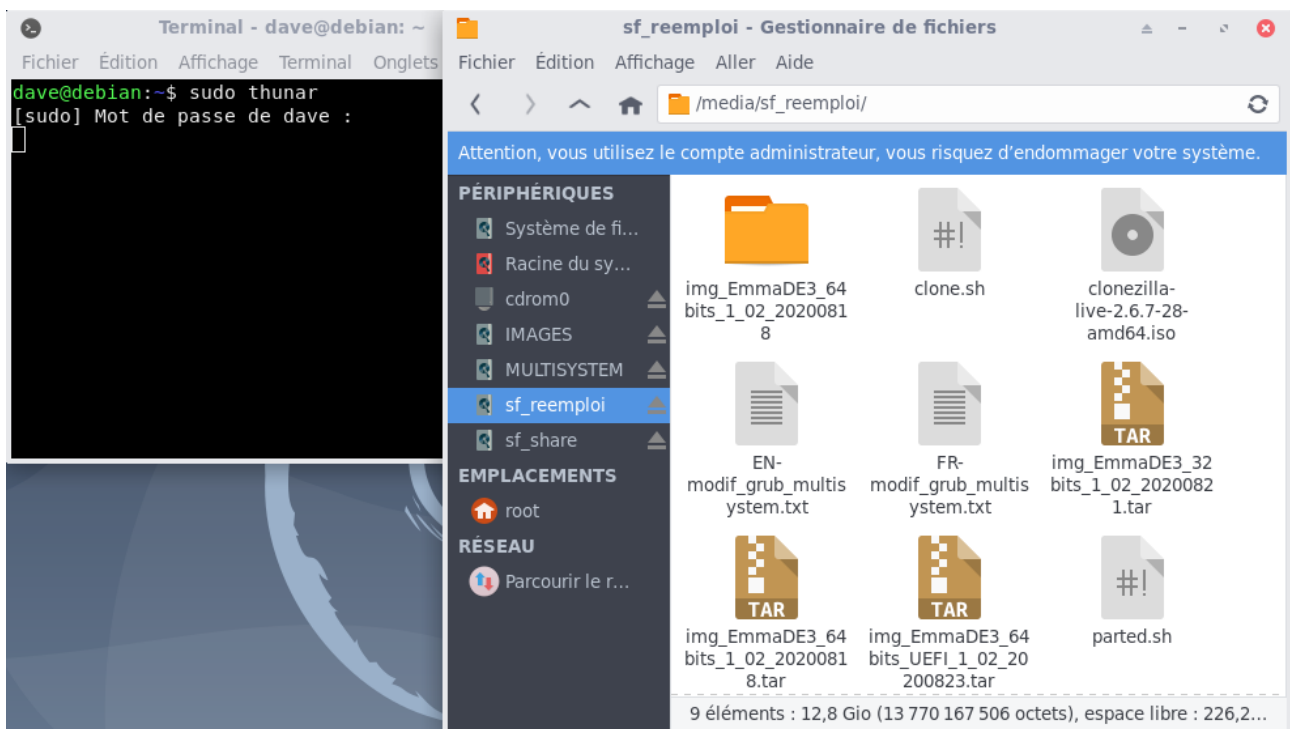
Terminal - dave@debian: ~

Fichier Édition Affichage Terminal Onglets

dave@debian:~$ sudo thunar
[sudo] Mot de passe de dave :

sf_reemploi - Gestionnaire de fichiers

Fichier Édition Affichage Aller Aide

/media/sf_reemploi/

Attention, vous utilisez le compte administrateur, vous risquez d'endommager votre système.

PÉRIPHÉRIQUES
Système de fi...
Racine du sy...
cdrom0
IMAGES
MULTISYSTEM
sf_reemploi
sf_share
EMPLACEMENTS
root
RÉSEAU
Parcourir le r...

img_EmmaDE3_64bits_1_02_20200818
#!
clone.sh
clonezilla-live-2.6.7-28-amd64.iso
EN-modif_grub_multisystem.txt
FR-modif_grub_multisystem.txt
TAR
img_EmmaDE3_32bits_1_02_20200821.tar
TAR
img_EmmaDE3_64bits_1_02_20200818.tar
TAR
img_EmmaDE3_64bits_UEFI_1_02_20200823.tar
#!
parted.sh

9 éléments : 12,8 Gio (13 770 167 506 octets), espace libre : 226,2...